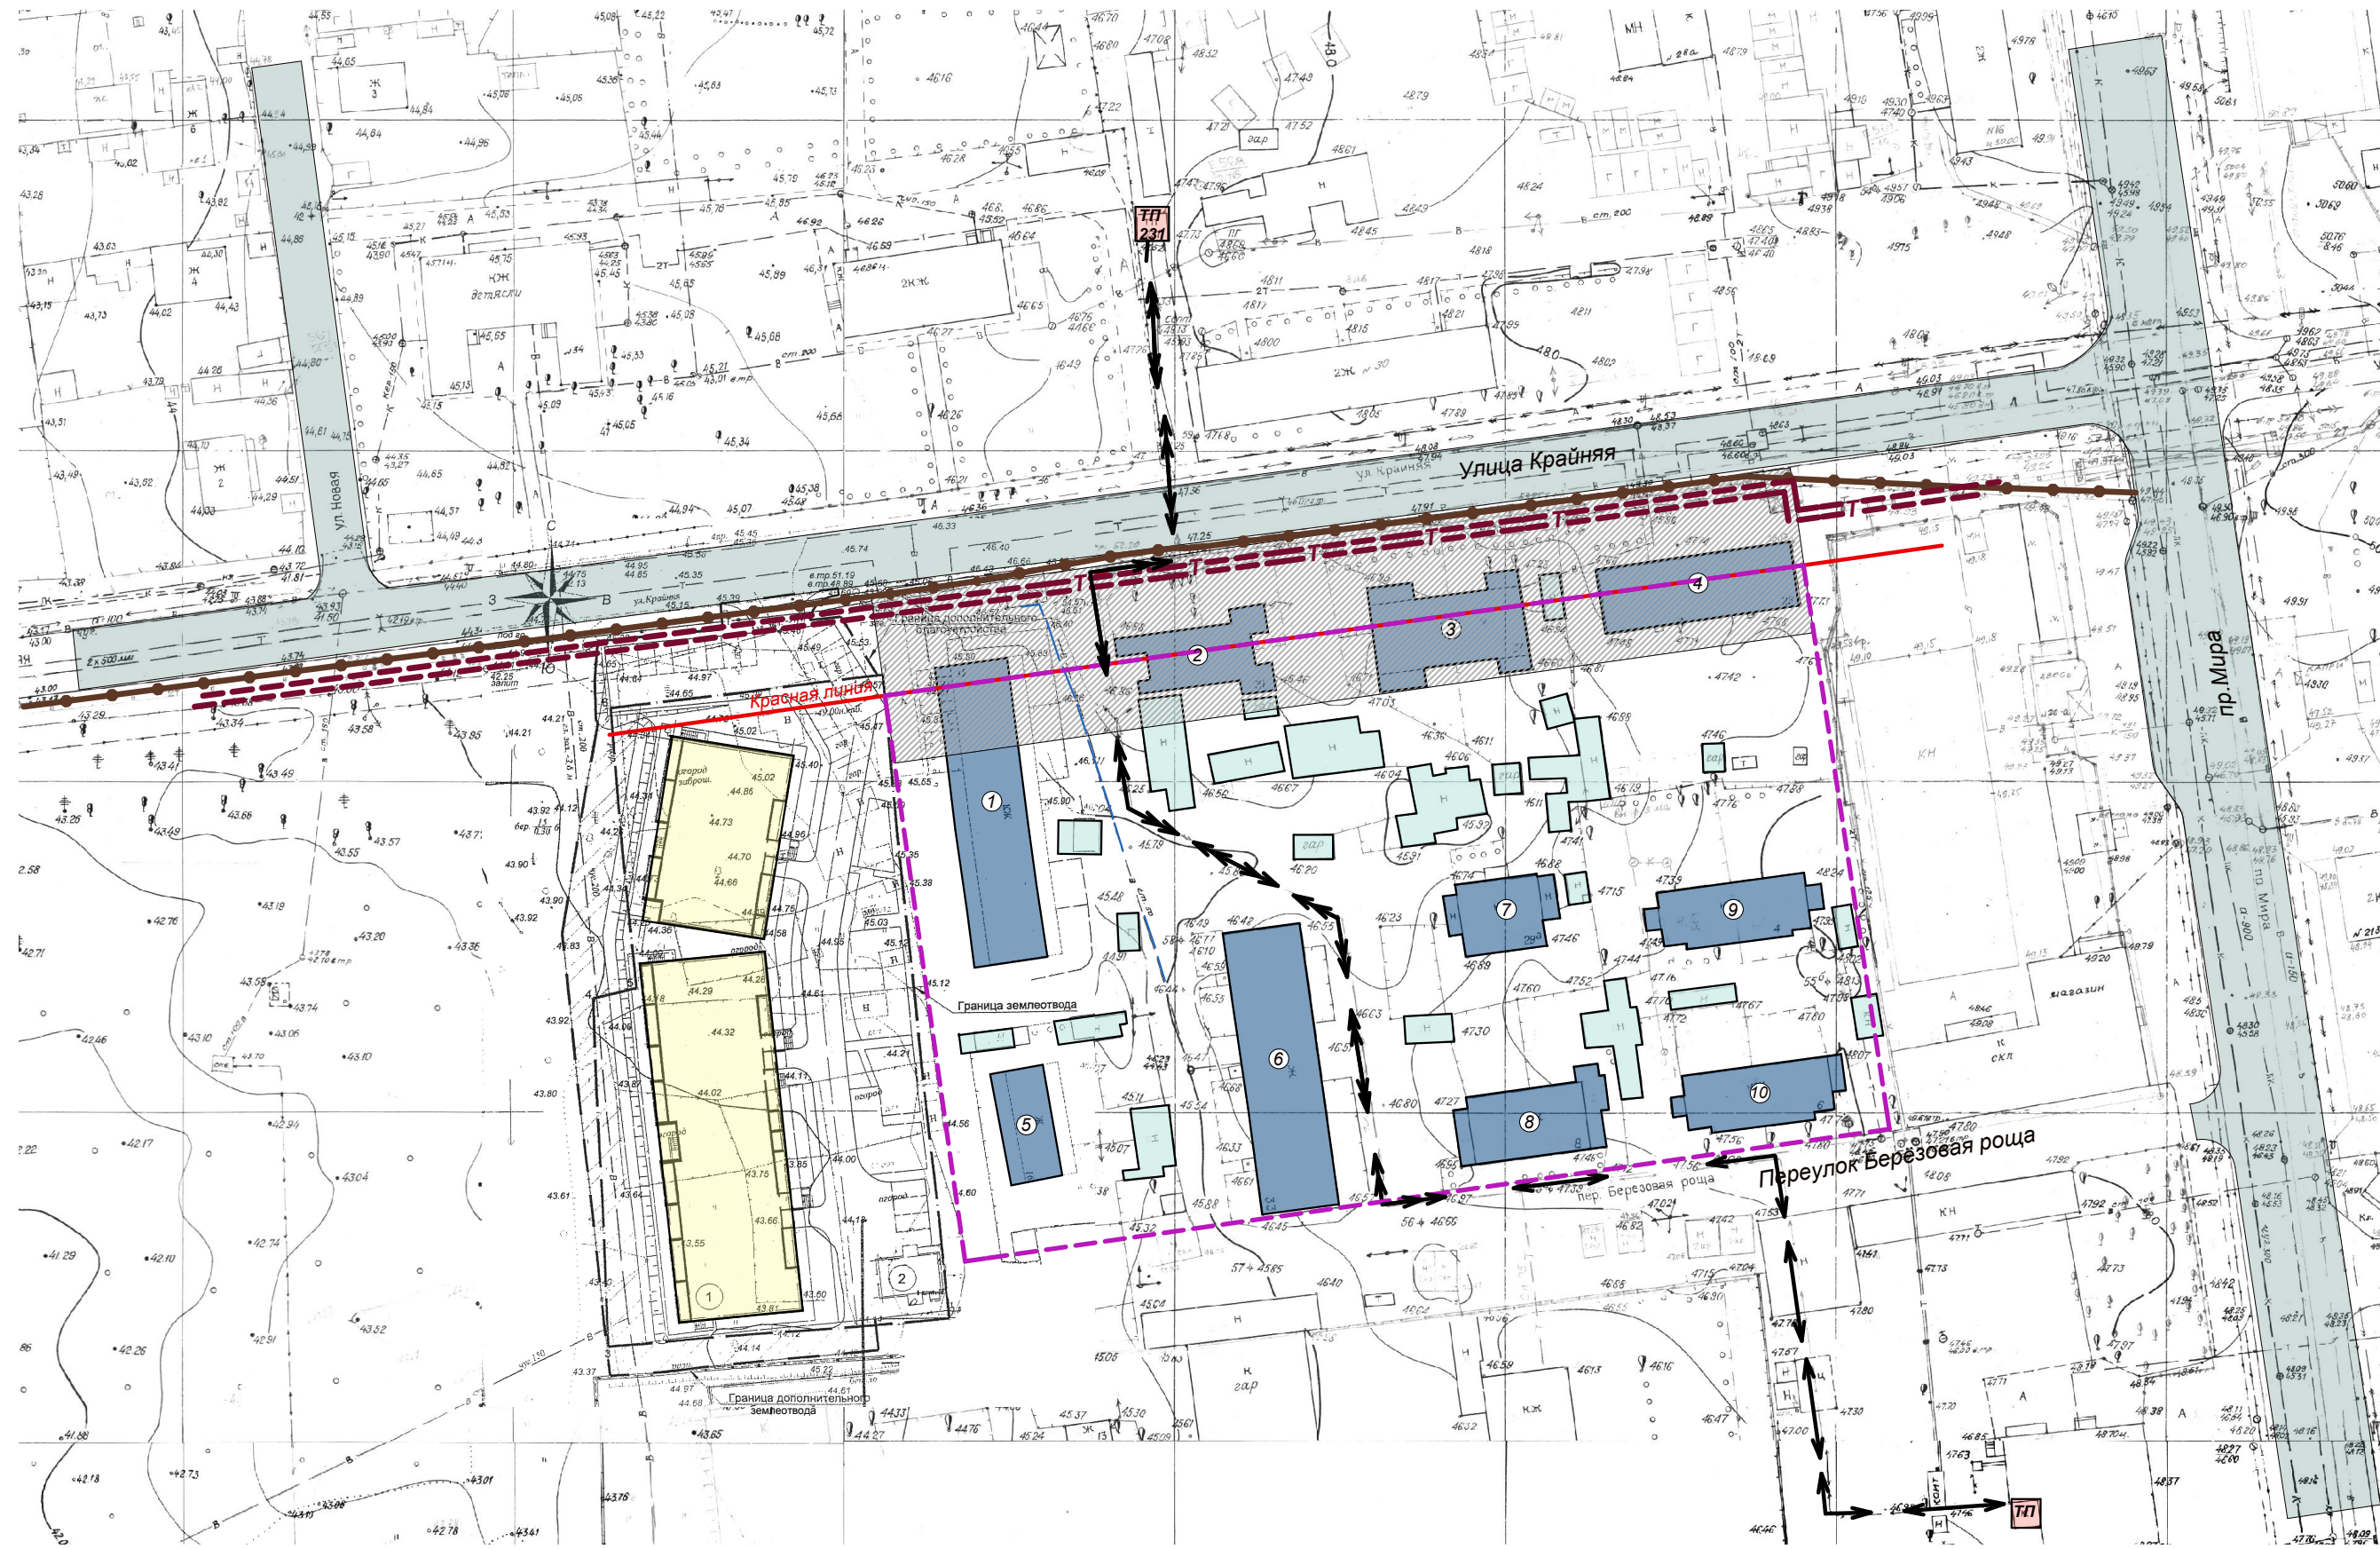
ТП 231

Улица Крайняя

ул. Крайняя

ул. Новая

пр. Мира

Красная линия

Граница дополнительного благоустройства

Граница землеотвода

Граница дополнительного землеотвода

Переулок Березовая роща

пер. Березовая роща

ТП

1
2
3
4
5
6
7
8
9
10

1
2

2КЖ
2Ж № 30
КЖ детясли
КН
магазин
скл
гар